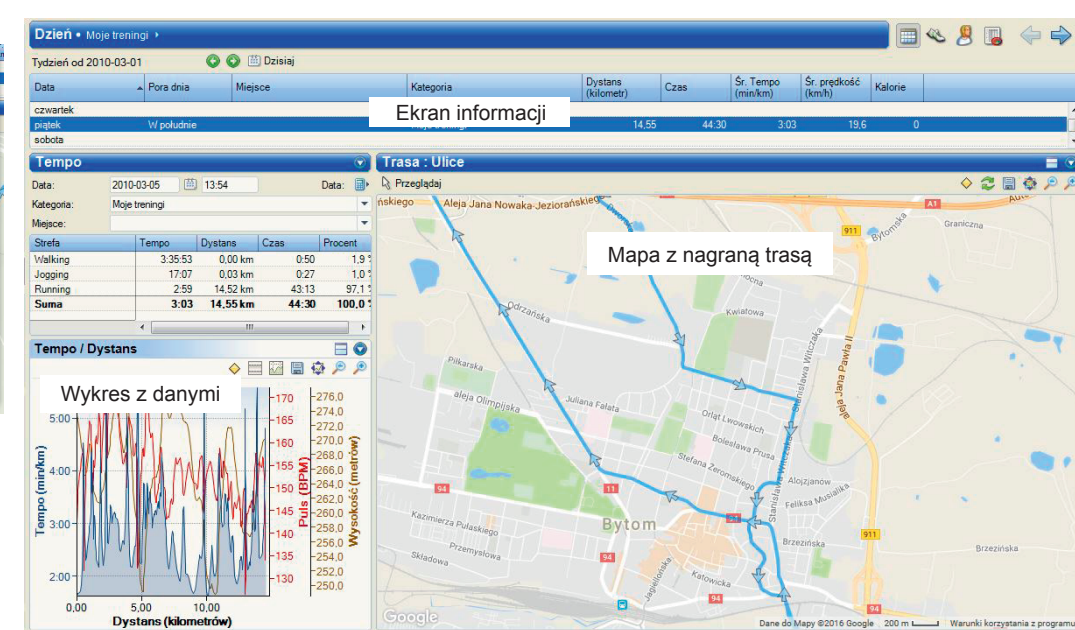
Dzień • Moje treningi ▸

Tydzień od 2010-03-01 Dzisiaj

| Data | Pora dnia | Miejsce | Kategoria | Dystans (kilometr) | Czas | Śr. Tempo (min/km) | Śr. prędkość (km/h) | Kalorie |
|---|---|---|---|---|---|---|---|---|
| czwartek | | | | | | | | |
| piątek | W południe | | | 14,55 | 44:30 | 3:03 | 19,6 | 0 |
| sobota | | | | | | | | |

Ekran informacji

Tempo

Data: 2010-03-05 13:54 Data:

Kategoria: Moje treningi

Miejsce:

| Strefa | Tempo | Dystans | Czas | Procent |
|---|---|---|---|---|
| Walking | 3:35:53 | 0,00 km | 0:50 | 1,9 % |
| Jogging | 17:07 | 0,03 km | 0:27 | 1,0 % |
| Running | 2:59 | 14,52 km | 43:13 | 97,1 % |
| Suma | 3:03 | 14,55 km | 44:30 | 100,0 % |

Tempo / Dystans

Wykres z danymi

5:00 4:00 3:00 2:00

Tempo (min/km)

170 165 160 155 150 145 140 135 130

Puls (BPM)

276,0 274,0 272,0 270,0 268,0 266,0 264,0 262,0 260,0 258,0 256,0 254,0 252,0 250,0

Wysokość (metrów)

0,00 5,00 10,00

Dystans (kilometrów)

Trasa : Ulice

Przeglądaj

Mapa z nagraną trasą

Aleja Jana Nowaka-Jeziorańskiego

A1

911

Bytomska

Graniczna

Odrzańska

Kwiatowa

Stanisława Wilczka

Aleja Jana Pawła II

Pilkarska

aleja Olimpijska

Juliana Fałata

Orląt Lwowskich

Bolesława Prusa

Stefana Żeromskiego

Alojzjanów

Feliksa Musialika

94

11

Bytom

Kazimierza Pułaskiego

Przemysłowa

Składowa

Jagiellońska

Katowicka

Brzezińska

Google

Dane do Mapy ©2016 Google 200 m Warunki korzystania z programu